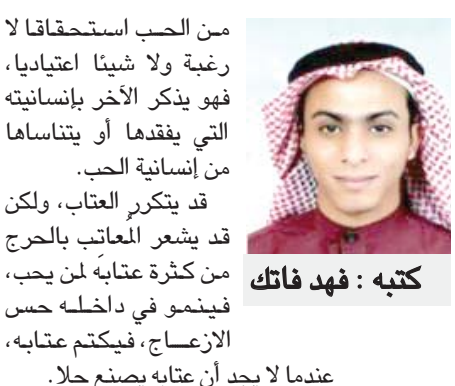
كتبه : فهد فاتك

من الحب استحقاقا لا رغبة ولا شيئا اعتياديا، فهو يذكر الآخر بإنسانيته التي يفقدها أو يتناساها من إنسانية الحب.

قد يتكرر العتاب، ولكن قد يشعر المعاتب بالحرج من كثرة عتابه لمن يحب، فينمو في داخله حس الازعاج، فيكتم عتابه، عندما لا يجد أن عتابه يصنع حلا.